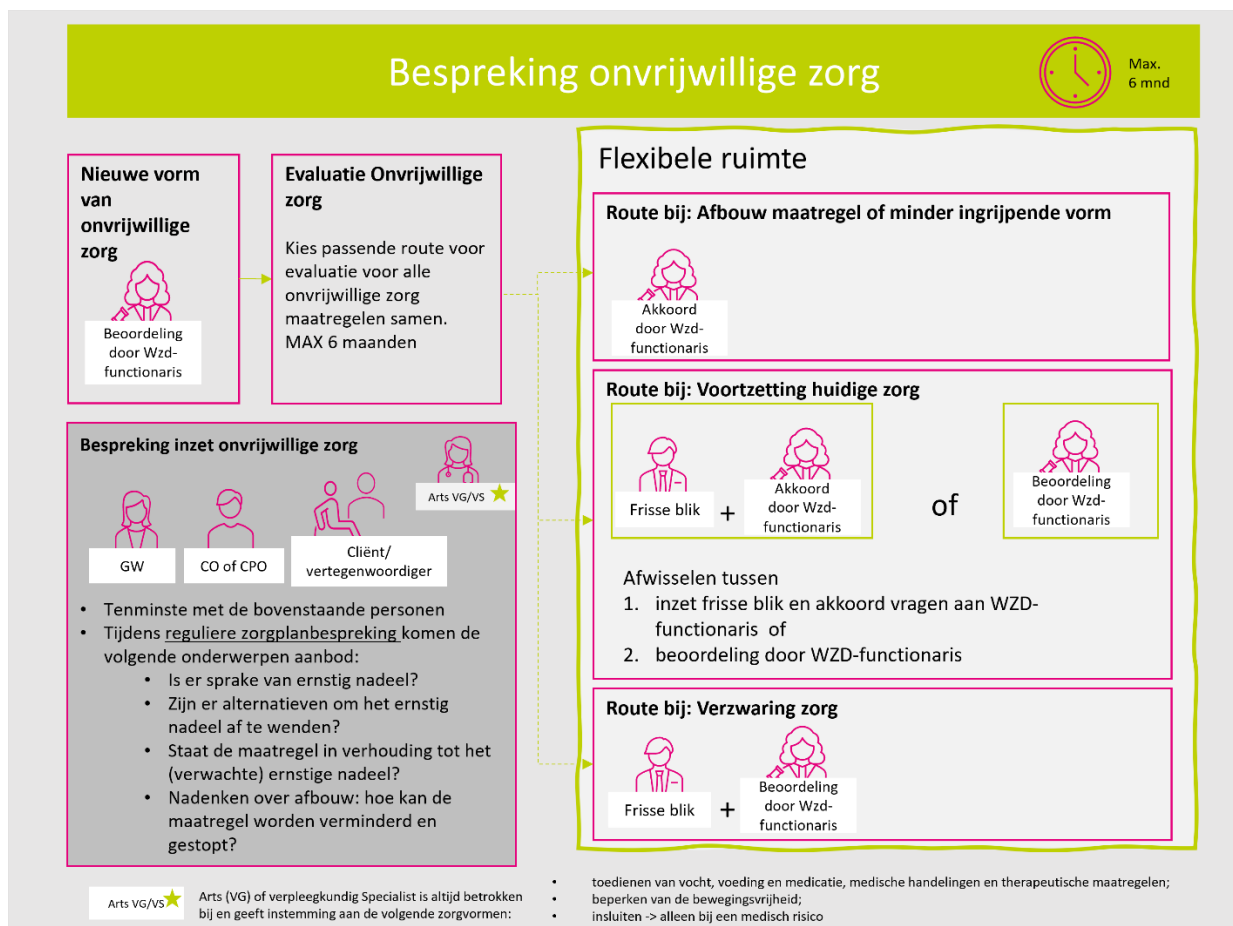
Bespreking onvrijwillige zorg

Max. 6 mnd

Nieuwe vorm van onvrijwillige zorg

Beoordeling door Wzd-functionaris

Evaluatie Onvrijwillige zorg

Kies passende route voor evaluatie voor alle onvrijwillige zorg maatregelen samen. MAX 6 maanden

Bespreking inzet onvrijwillige zorg

Arts VG/VS

GW

CO of CPO

Cliënt/ vertegenwoordiger

- Tenminste met de bovenstaande personen
- Tijdens reguliere zorgplanbespreking komen de volgende onderwerpen aanbod:
  - Is er sprake van ernstig nadeel?
  - Zijn er alternatieven om het ernstig nadeel af te wenden?
  - Staat de maatregel in verhouding tot het (verwachte) ernstige nadeel?
  - Nadenken over afbouw: hoe kan de maatregel worden verminderd en gestopt?

Flexibele ruimte

Route bij: Afbouw maatregel of minder ingrijpende vorm

Akkoord door Wzd-functionaris

Route bij: Voortzetting huidige zorg

Frisse blik + Akkoord door Wzd-functionaris

of

Beoordeling door Wzd-functionaris

Afwisselen tussen
1. inzet frisse blik en akkoord vragen aan WZD-functionaris of
2. beoordeling door WZD-functionaris

Route bij: Verzwaring zorg

Frisse blik + Beoordeling door Wzd-functionaris

Arts VG/VS

Arts (VG) of verpleegkundig Specialist is altijd betrokken bij en geeft instemming aan de volgende zorgvormen:

- toedienen van vocht, voeding en medicatie, medische handelingen en therapeutische maatregelen;
- beperken van de bewegingsvrijheid;
- insluiten -> alleen bij een medisch risico